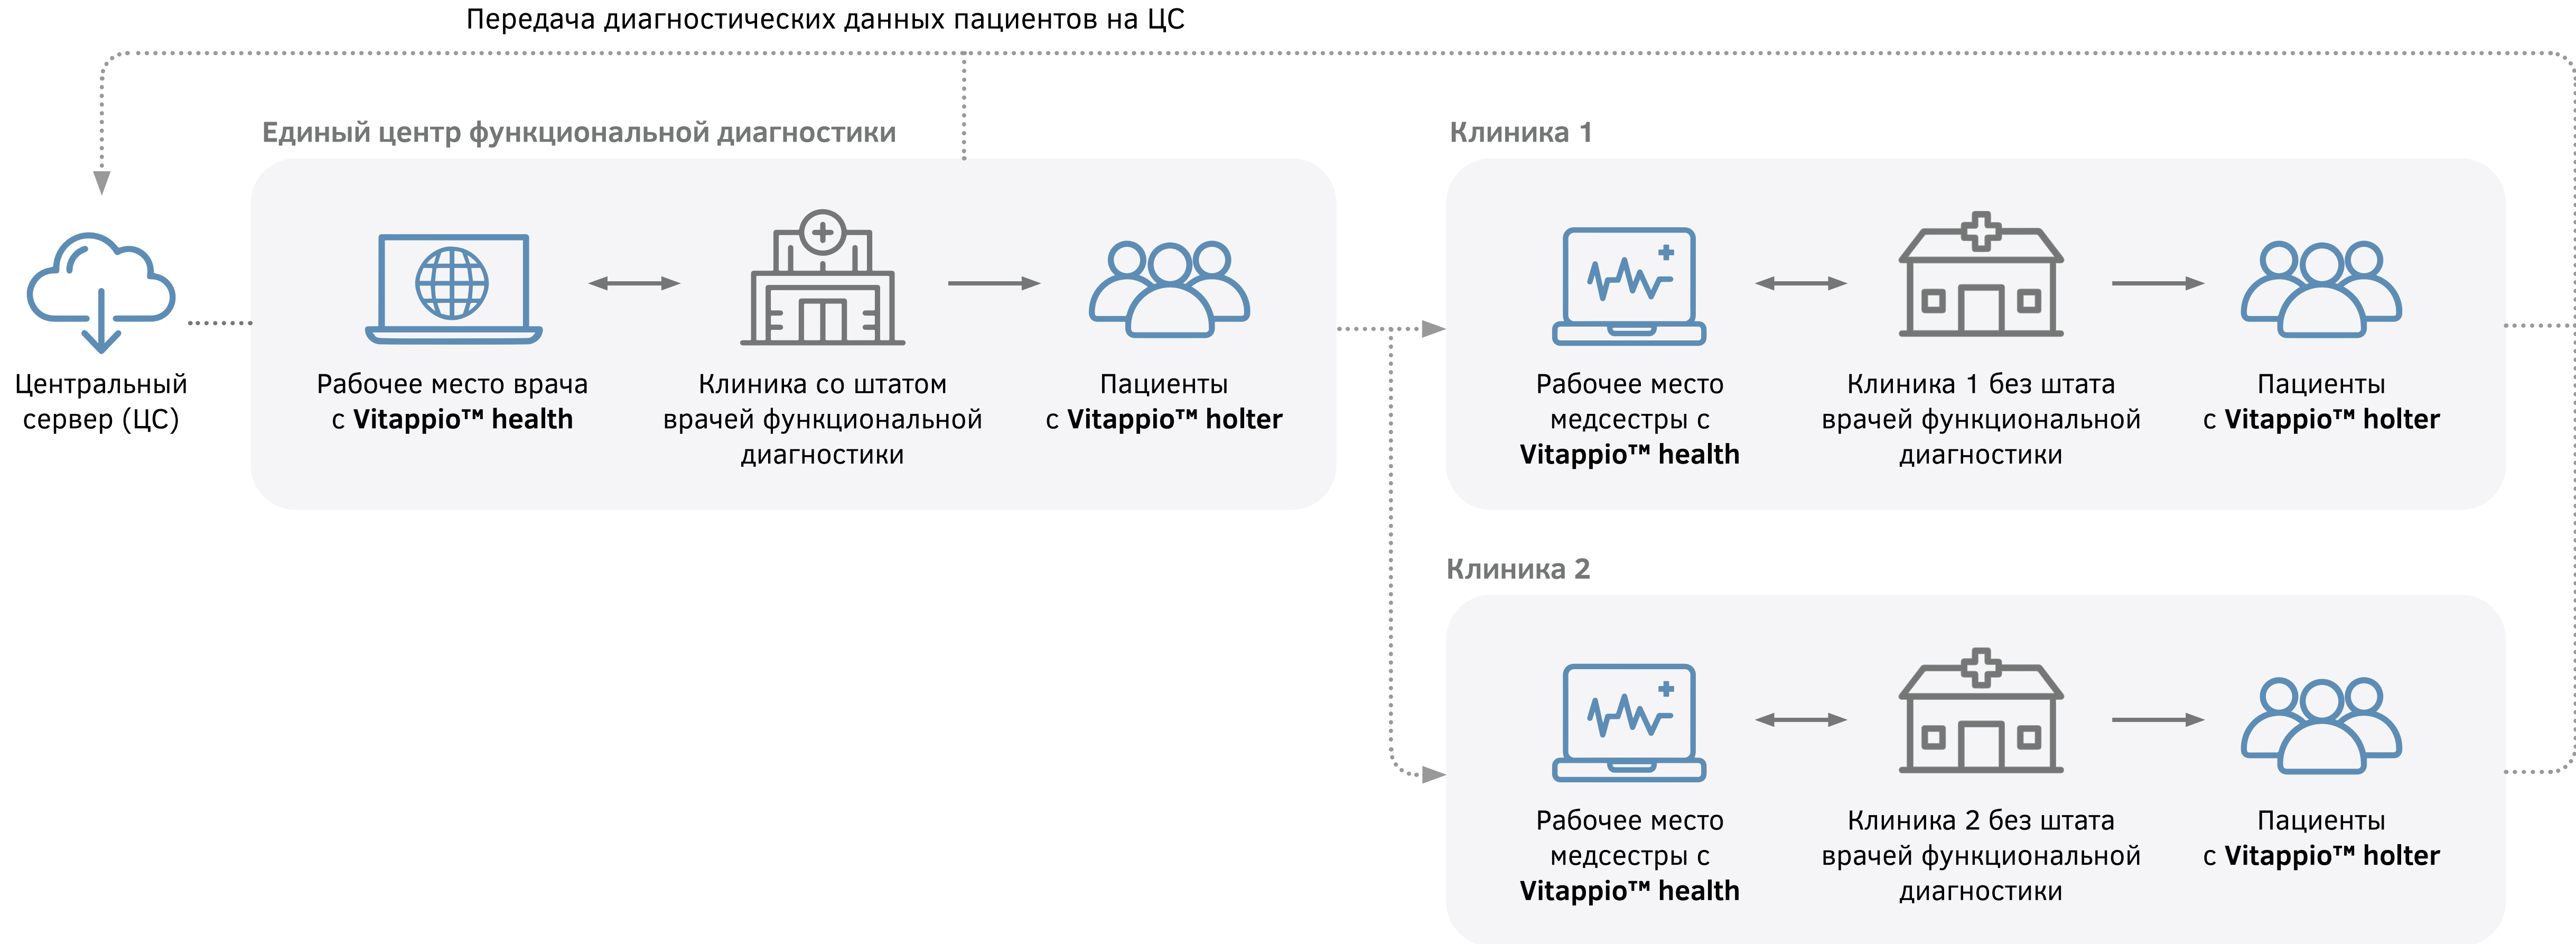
Передача диагностических данных пациентов на ЦС

Центральный сервер (ЦС)

Единый центр функциональной диагностики

Рабочее место врача с **Vitappio™ health**

Клиника со штатом врачей функциональной диагностики

Пациенты с **Vitappio™ holter**

Клиника 1

Рабочее место медсестры с **Vitappio™ health**

Клиника 1 без штата врачей функциональной диагностики

Пациенты с **Vitappio™ holter**

Клиника 2

Рабочее место медсестры с **Vitappio™ health**

Клиника 2 без штата врачей функциональной диагностики

Пациенты с **Vitappio™ holter**